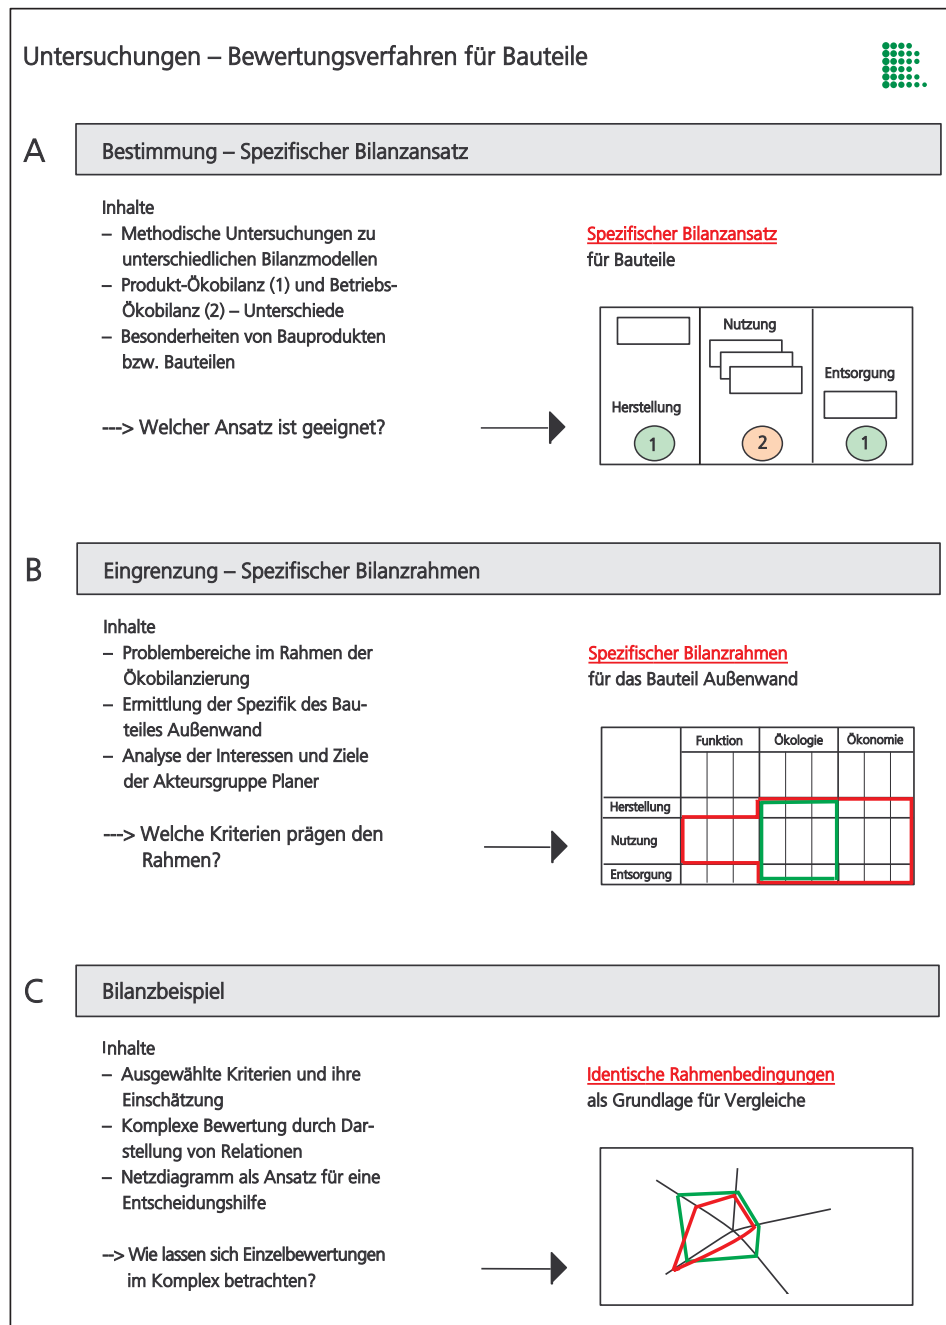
Untersuchungen – Bewertungsverfahren für Bauteile

A

Bestimmung – Spezifischer Bilanzansatz

Inhalte
– Methodische Untersuchungen zu unterschiedlichen Bilanzmodellen
– Produkt-Ökobilanz (1) und Betriebs-Ökobilanz (2) – Unterschiede
– Besonderheiten von Bauprodukten bzw. Bauteilen

---> Welcher Ansatz ist geeignet?

Spezifischer Bilanzansatz
für Bauteile

Herstellung
1
Nutzung
2
Entsorgung
1

B

Eingrenzung – Spezifischer Bilanzrahmen

Inhalte
– Problembereiche im Rahmen der Ökobilanzierung
– Ermittlung der Spezifik des Bauteiles Außenwand
– Analyse der Interessen und Ziele der Akteursgruppe Planer

---> Welche Kriterien prägen den Rahmen?

Spezifischer Bilanzrahmen
für das Bauteil Außenwand

Funktion
Ökologie
Ökonomie
Herstellung
Nutzung
Entsorgung

C

Bilanzbeispiel

Inhalte
– Ausgewählte Kriterien und ihre Einschätzung
– Komplexe Bewertung durch Darstellung von Relationen
– Netzdiagramm als Ansatz für eine Entscheidungshilfe

–> Wie lassen sich Einzelbewertungen im Komplex betrachten?

Identische Rahmenbedingungen
als Grundlage für Vergleiche